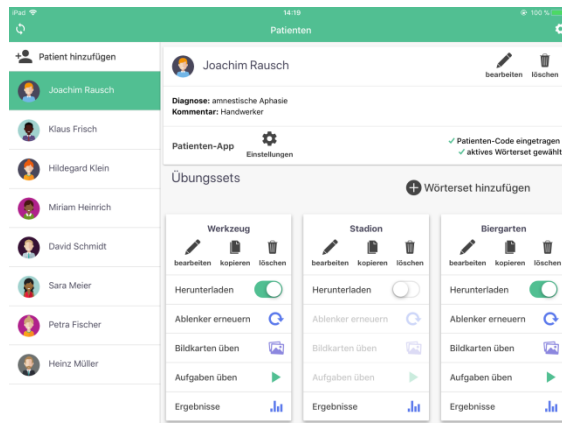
iPad
14:19
100 %
Patienten

Patient hinzufügen
Joachim Rausch
Klaus Frisch
Hildegard Klein
Miriam Heinrich
David Schmidt
Sara Meier
Petra Fischer
Heinz Müller

Joachim Rausch
bearbeiten
löschen

Diagnose: amnestische Aphasie
Kommentar: Handwerker

Patienten-App
Einstellungen
✓ Patienten-Code eingetragen
✓ aktives Wörterset gewählt

Übungssets
Wörterset hinzufügen

Werkzeug
bearbeiten kopieren löschen
Herunterladen
Ablenker erneuern
Bildkarten üben
Aufgaben üben
Ergebnisse

Stadion
bearbeiten kopieren löschen
Herunterladen
Ablenker erneuern
Bildkarten üben
Aufgaben üben
Ergebnisse

Biergarten
bearbeiten kopieren löschen
Herunterladen
Ablenker erneuern
Bildkarten üben
Aufgaben üben
Ergebnisse